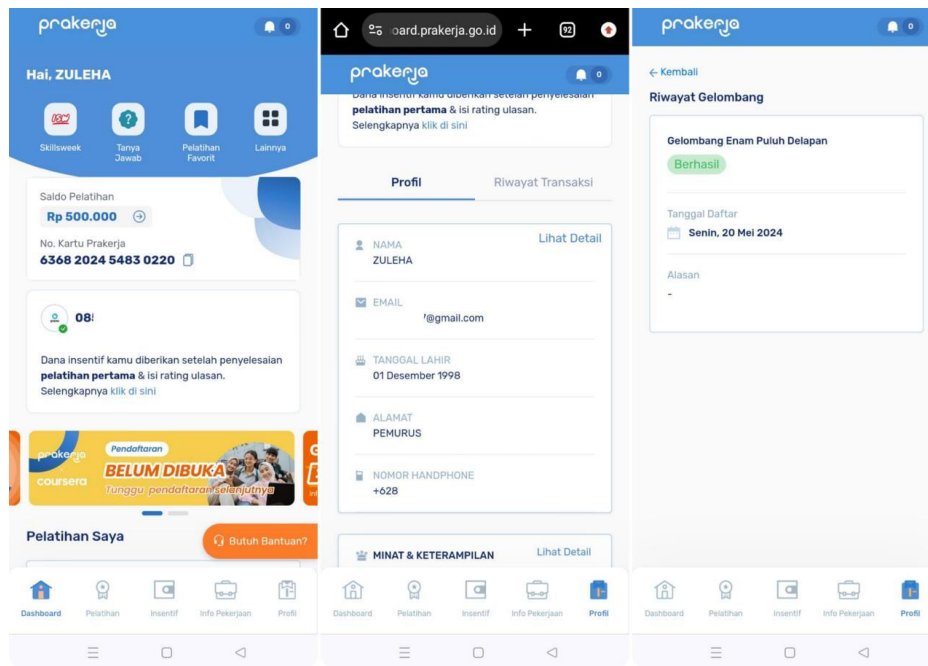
prakerja
0

Hai, ZULEHA

Skillsweek
Tanya Jawab
Pelatihan Favorit
Lainnya

Saldo Pelatihan
Rp 500.000

No. Kartu Prakerja
6368 2024 5483 0220

08

Dana insentif kamu diberikan setelah penyelesaian **pelatihan pertama** & isi rating ulasan.
Selengkapnya klik di sini

prakerja
coursera
Pendaftaran
BELUM DIBUKA
Tunggu pendaftaran selanjutnya

Pelatihan Saya

Butuh Bantuan?

Dashboard
Pelatihan
Insentif
Info Pekerjaan
Profil

oard.prakerja.go.id
92

prakerja
0

Dana insentif kamu diberikan setelah penyelesaian **pelatihan pertama** & isi rating ulasan.
Selengkapnya klik di sini

Profil
Riwayat Transaksi

Lihat Detail
NAMA
ZULEHA

EMAIL
'@gmail.com

TANGGAL LAHIR
01 Desember 1998

ALAMAT
PEMURUS

NOMOR HANDPHONE
+628

MINAT & KETERAMPILAN
Lihat Detail

Dashboard
Pelatihan
Insentif
Info Pekerjaan
Profil

prakerja
0

← Kembali
Riwayat Gelombang

Gelombang Enam Puluh Delapan
Berhasil

Tanggal Daftar
Senin, 20 Mei 2024

Alasan
-

Dashboard
Pelatihan
Insentif
Info Pekerjaan
Profil